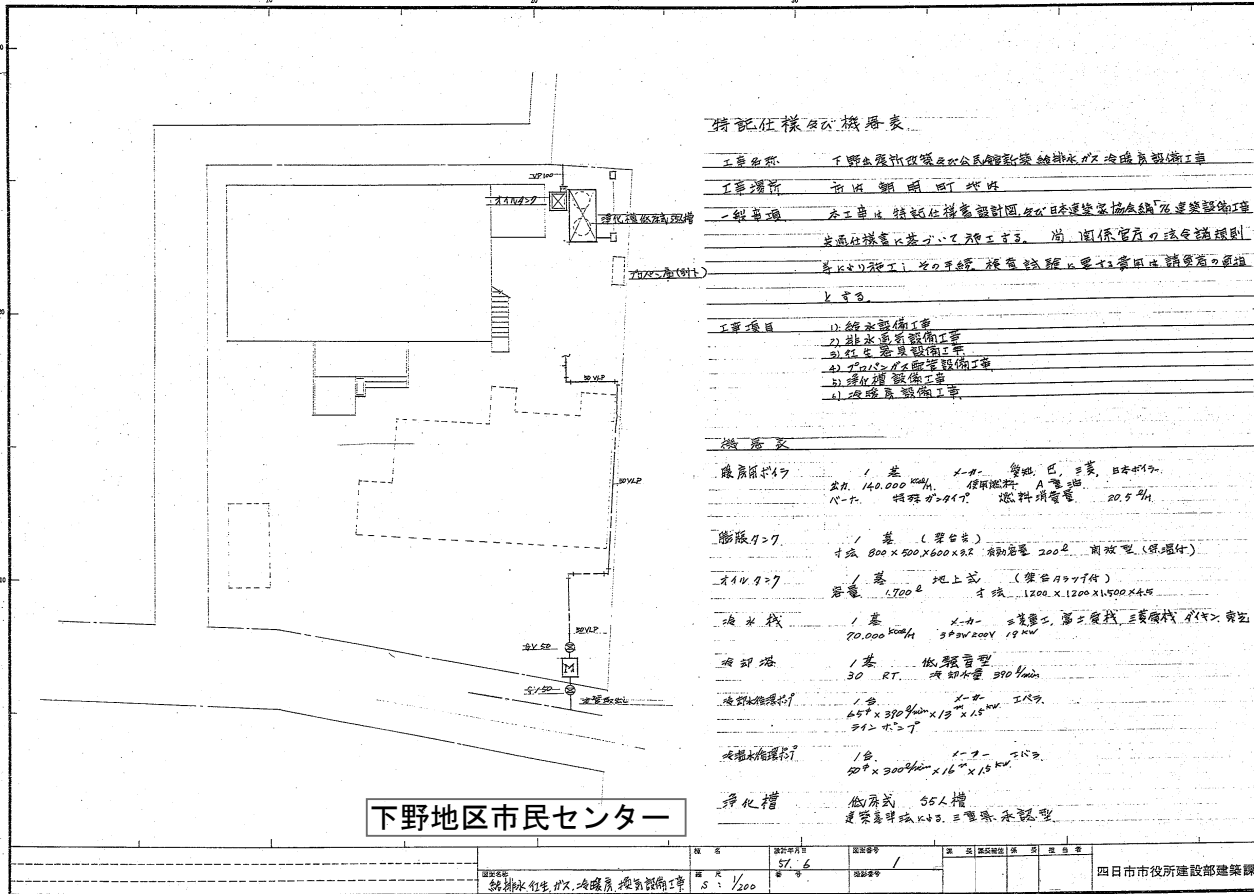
特記仕様及び機器表

工事名称　下野出張所改築及び公民館新築 給排水 ガス 冷暖房設備工事

工事場所　市内 朝明町 地内

一般事項　本工事は 特記仕様書 設計図 及び 日本建築家協会編「〃建築設備工事共通仕様書」に基づいて施工する。 尚、関係官庁の法令諸規則等により施工し その手続 検査試験に要する費用は請負者の負担とする。

工事項目　1) 給水設備工事
2) 排水通気設備工事
3) 衛生器具設備工事
4) プロパンガス配管設備工事
5) 浄化槽設備工事
6) 冷暖房設備工事

機器表

暖房用ボイラ　1 基　メーカー 昭和 巴 三菱 日本ボイラー
出力 140.000 Kcal/H　使用燃料 A重油
バーナー 特殊ガンタイプ 燃料消費量 20.5 l/H

膨張タンク　1 基 (架台共)
寸法 800×500×600×3.2 有効容量 200l 開放型 (架台付)

オイルタンク　1 基 地上式 (架台 タラップ付)
容量 1,700l　寸法 1200×1200×1,500×4.5

冷水機　1 基　メーカー 三菱重工 富士電機 三菱電機 ダイキン 東芝
70.000 Kcal/H　3φ3W200V 19KW

冷却塔　1 基 低騒音型
30 RT.　冷却水量 390 l/min

冷却水循環ポンプ　1 台　メーカー エバラ
65φ×390 l/min×13m×1.5KW
ラインポンプ

冷温水循環ポンプ　1 台　メーカー エバラ
50φ×300 l/min×16m×1.5KW

浄化槽　低床式 55人槽
建築基準法による 三重県 承認型

VP100
オイルタンク
浄化槽放流管槽
プロパン庫(新設)
50VLP
50VLP
50VLP
VP50
VP50
既設配水管

下野地区市民センター

図面名称 給排水 衛生 ガス 冷暖房 換気設備工事
縮尺 S: 1/200
設計年月日 57. 6
図面番号 1

四日市市役所建設部建築課